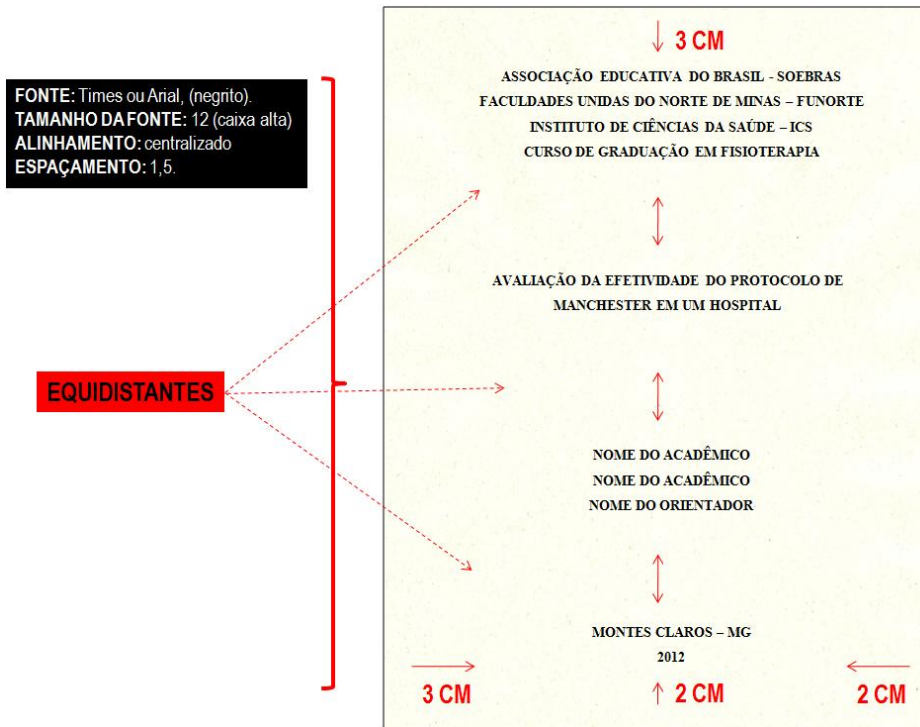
FONTE: Times ou Arial, (negrito).
TAMANHO DA FONTE: 12 (caixa alta)
ALINHAMENTO: centralizado
ESPAÇAMENTO: 1,5.

EQUIDISTANTES

↓ 3 CM

ASSOCIAÇÃO EDUCATIVA DO BRASIL - SOEBRAS
FACULDADES UNIDAS DO NORTE DE MINAS – FUNORTE
INSTITUTO DE CIÊNCIAS DA SAÚDE – ICS
CURSO DE GRADUAÇÃO EM FISIOTERAPIA

AVALIAÇÃO DA EFETIVIDADE DO PROTOCOLO DE MANCHESTER EM UM HOSPITAL

NOME DO ACADÊMICO
NOME DO ACADÊMICO
NOME DO ORIENTADOR

MONTES CLAROS – MG
2012

3 CM

↑ 2 CM

2 CM